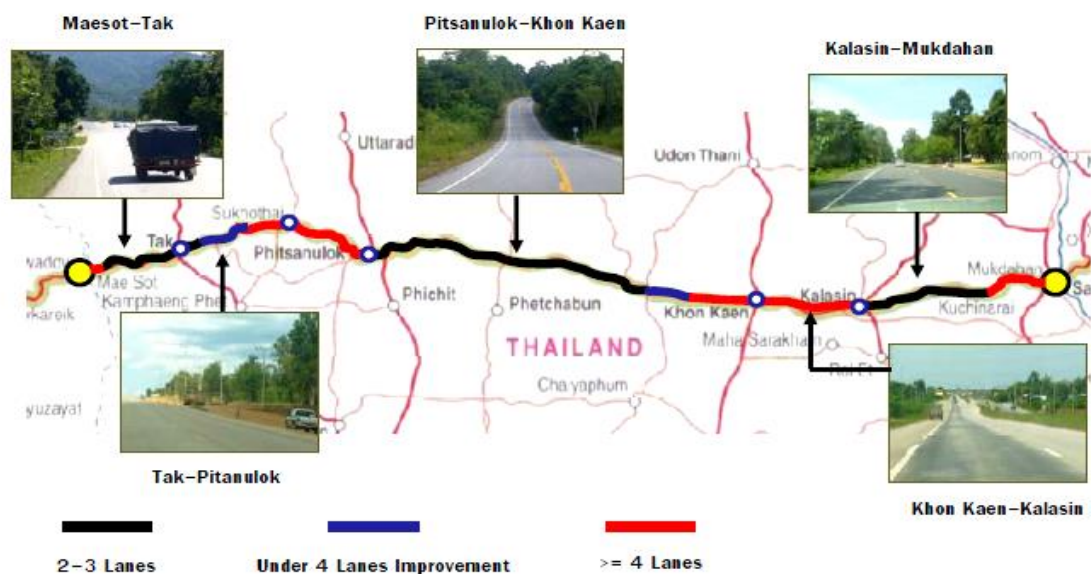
Maesot–Tak

Pitsanulok–Khon Kaen

Kalasin–Mukdahan

Uttarad

Udon Thani

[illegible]anom

Sukhothai

Tak

Phitsanulok

Mae Sot

Kamphaeng Phe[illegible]

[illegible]kareik

Phichit

Phetchabun

Khon Kaen

Kalasin

Mukdahan

Kuchinarai

Sa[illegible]

THAILAND

Maha Sarakham

Roi Et

Chaiyaphum

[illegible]yuzayat

Tak–Pitanulok

Khon Kaen–Kalasin

2–3 Lanes

Under 4 Lanes Improvement

>= 4 Lanes